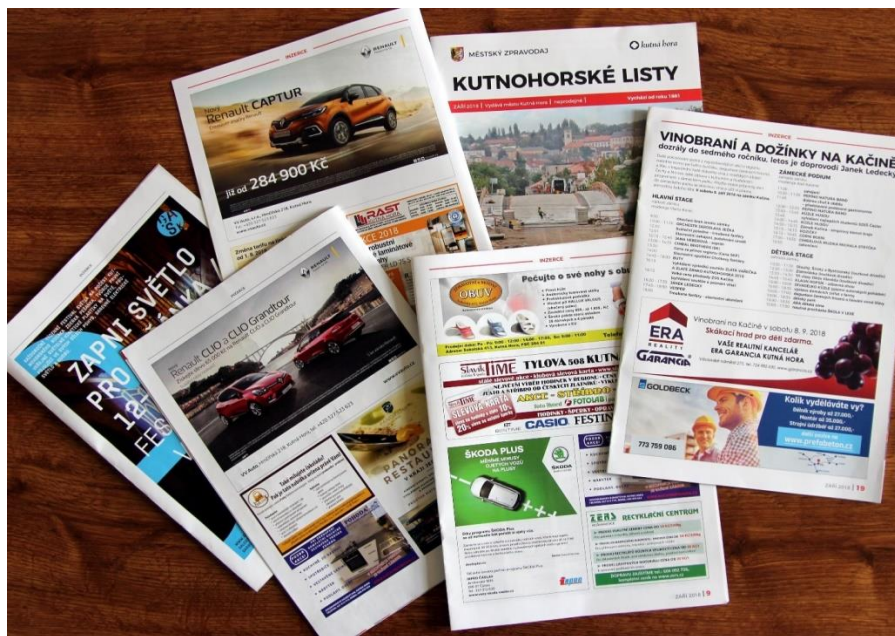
INZERCE

RENAULT

Nový Renault CAPTUR

již od 284 900 Kč

RAST

MĚSTSKÝ ZPRAVODAJ

kutná hora

KUTNOHORSKÉ LISTY

ZÁŘÍ 2018

Vychází od roku 1991

INZERCE

VINOBRANÍ A DOŽÍNKY NA KAČINĚ

dozrály do sedmého ročníku, letos je doprovodí Janek Ledecký

ZÁMECKÉ PODIUM

HLAVNÍ STAGE

DĚTSKÁ STAGE

ERA REALITY GARANCIA

Vinobraní na Kačině v sobotu 8. 9. 2018

Skákací hrad pro děti zdarma.

VAŠE REALITNÍ KANCELÁŘ ERA GARANCIA KUTNÁ HORA

GOLDBECK

Kolik vydělává te vy?

773 759 096

ZÁŘÍ 2018 | 19

ZAPNI SVĚTLO PRO 12 FES

RENAULT

Renault CLIO a CLIO Grandtour

PANORAMA RESTAURANT

INZERCE

Pečujte o své nohy s obuví

OBUV

Slevik TIME TYLOVA 508 KUTNÁ

AKCE STŘÍBRO

CASIO FESTINA

ŠKODA PLUS

ŠKODA

ZERS RECYKLAČNÍ CENTRUM

ZÁŘÍ 2018 | 9